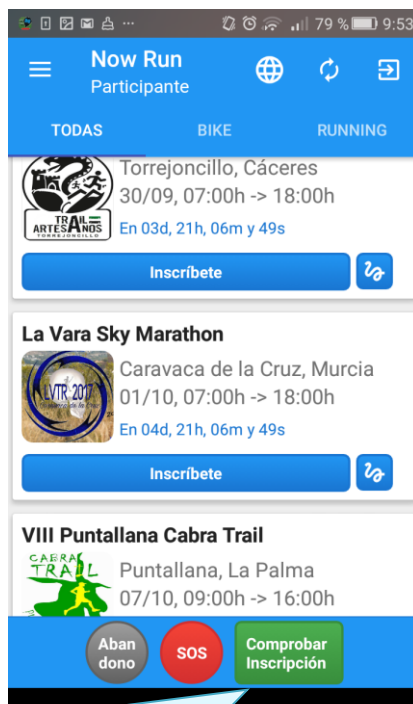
79 % 9:53

Now Run
Participante

TODAS BIKE RUNNING

TRAIL ARTESANOS TORREJONCILLO
Torrejoncillo, Cáceres
30/09, 07:00h -> 18:00h
En 03d, 21h, 06m y 49s
Inscríbete

La Vara Sky Marathon
LVTR 2017
Caravaca de la Cruz, Murcia
01/10, 07:00h -> 18:00h
En 04d, 21h, 06m y 49s
Inscríbete

VIII Puntallana Cabra Trail
CABRA TRAIL
Puntallana, La Palma
07/10, 09:00h -> 16:00h

Abandono
SOS
Comprobar Inscripción